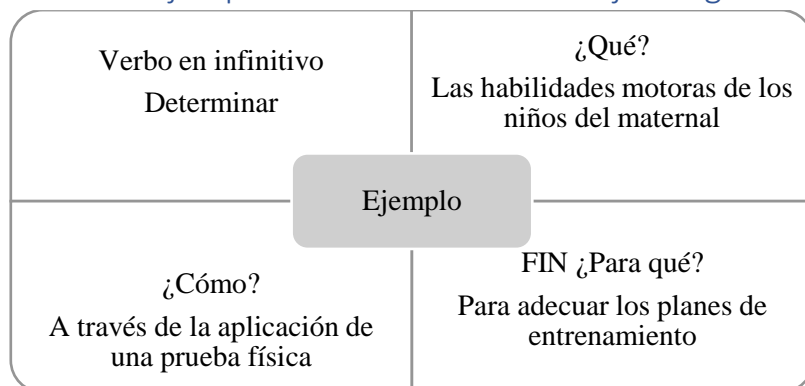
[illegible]

Verbo en infinitivo
Determinar

¿Qué?
Las habilidades motoras de los niños del maternal

Ejemplo

¿Cómo?
A través de la aplicación de una prueba física

FIN ¿Para qué?
Para adecuar los planes de entrenamiento